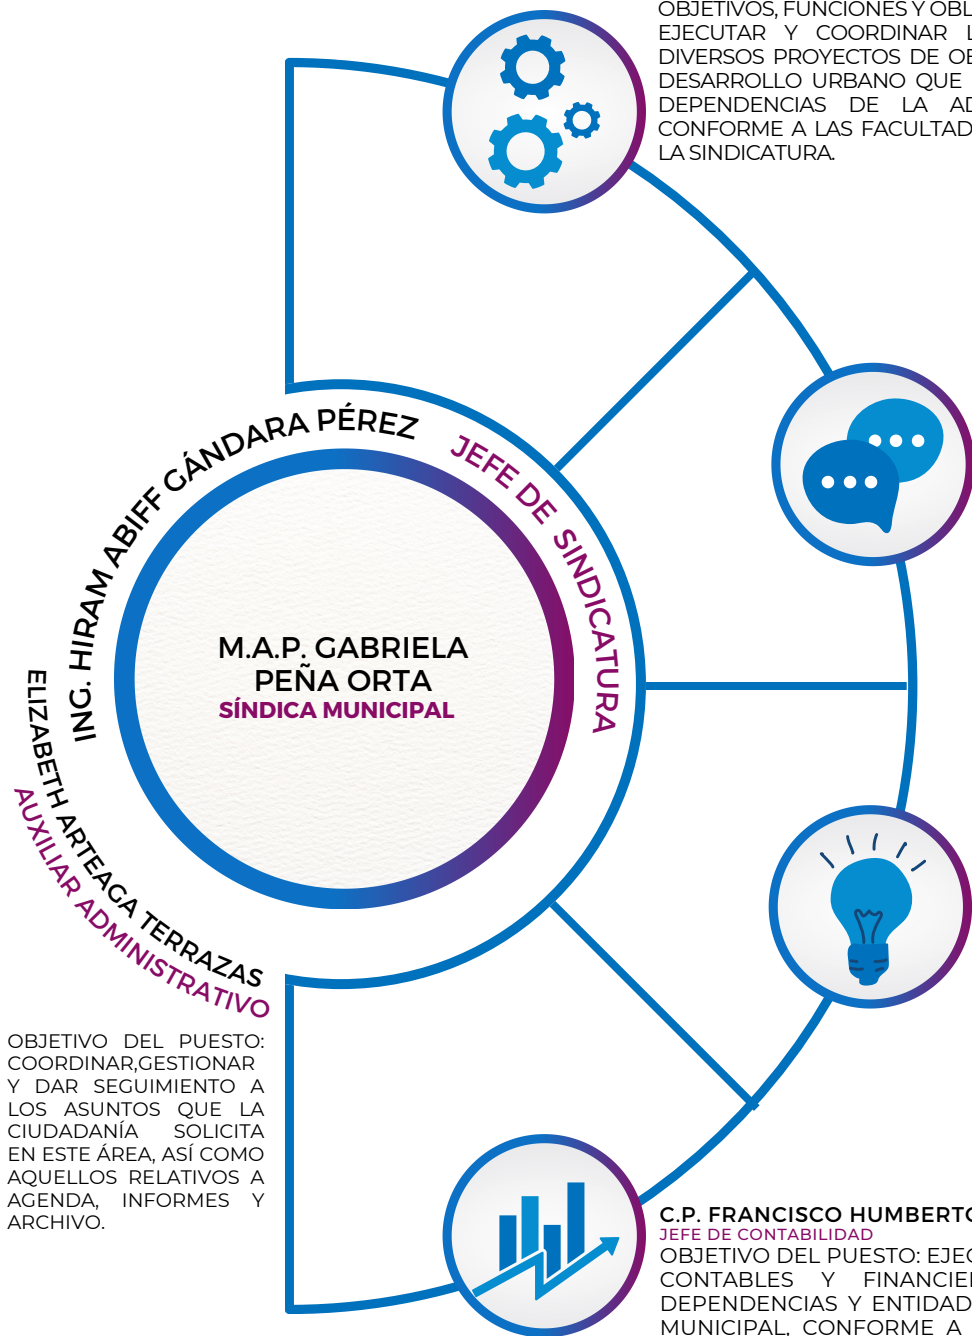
OBJETIVOS, FUNCIONES Y OBL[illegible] EJECUTAR Y COORDINAR L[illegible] DIVERSOS PROYECTOS DE OB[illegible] DESARROLLO URBANO QUE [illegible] DEPENDENCIAS DE LA AD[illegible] CONFORME A LAS FACULTAD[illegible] LA SINDICATURA.

ING. HIRAM ABIFF GÁNDARA PÉREZ
JEFE DE SINDICATURA

M.A.P. GABRIELA PEÑA ORTA
SÍNDICA MUNICIPAL

ELIZABETH ARTEAGA TERRAZAS
AUXILIAR ADMINISTRATIVO

OBJETIVO DEL PUESTO: COORDINAR,GESTIONAR Y DAR SEGUIMIENTO A LOS ASUNTOS QUE LA CIUDADANÍA SOLICITA EN ESTE ÁREA, ASÍ COMO AQUELLOS RELATIVOS A AGENDA, INFORMES Y ARCHIVO.

C.P. FRANCISCO HUMBERTO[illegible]
JEFE DE CONTABILIDAD
OBJETIVO DEL PUESTO: EJEC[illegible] CONTABLES Y FINANCIE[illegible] DEPENDENCIAS Y ENTIDAD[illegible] MUNICIPAL, CONFORME A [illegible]